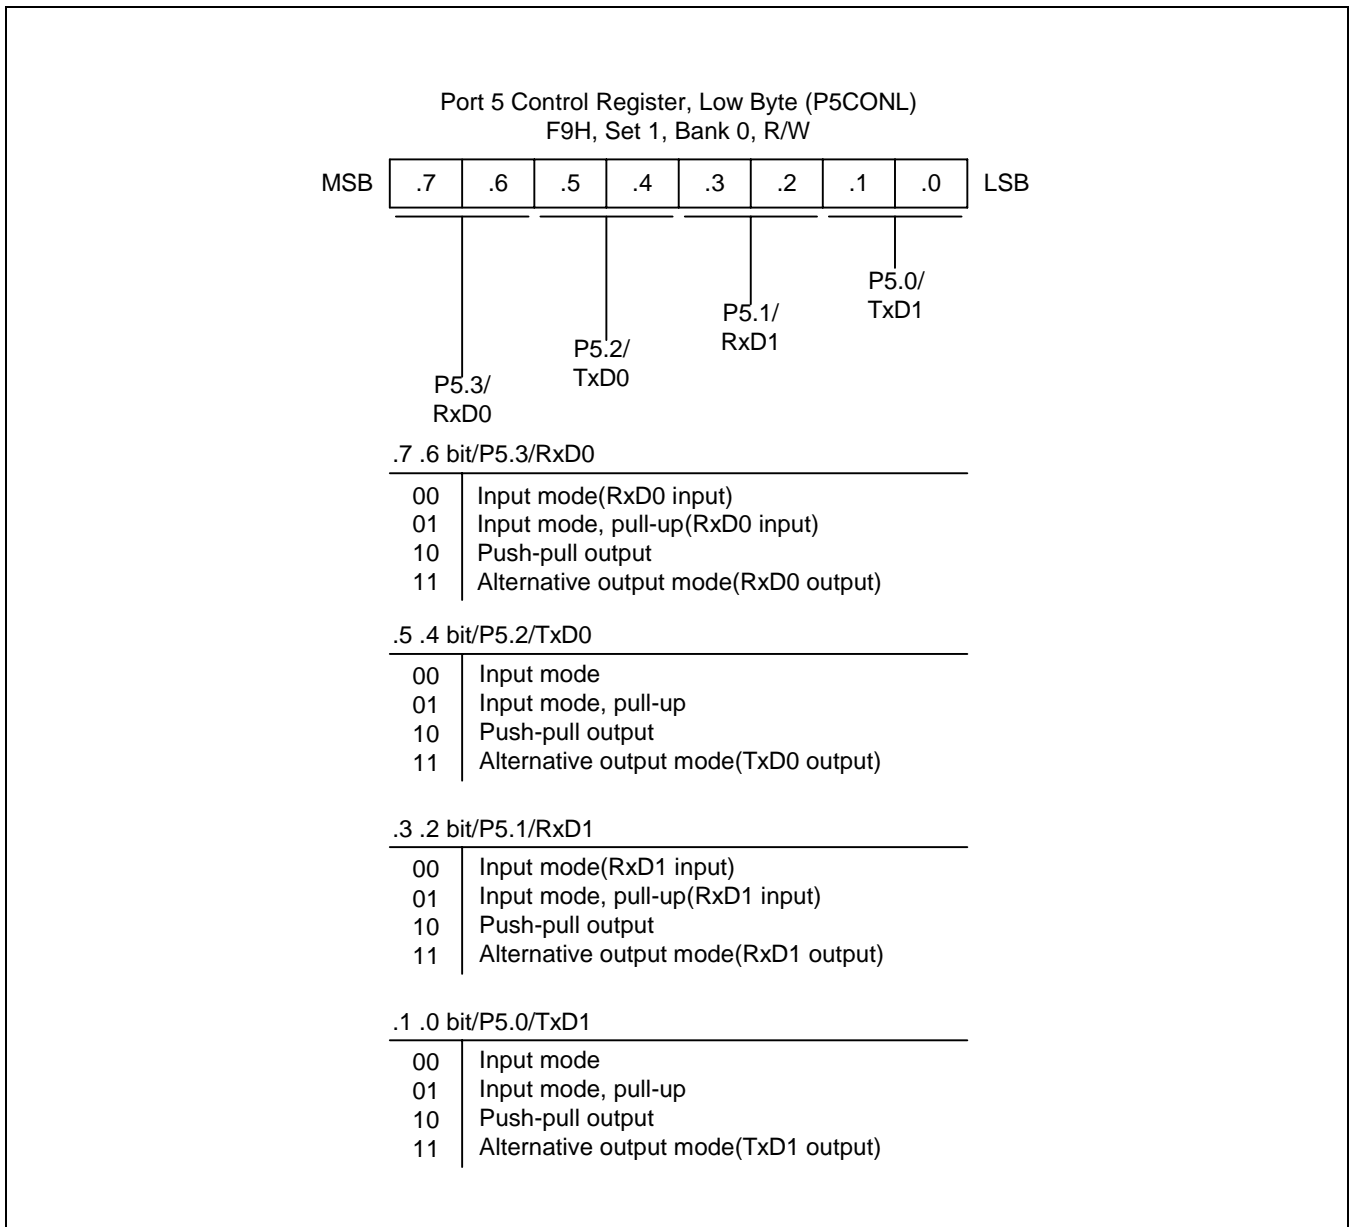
Port 5 Control Register, Low Byte (P5CONL)
F9H, Set 1, Bank 0, R/W

MSB .7 .6 .5 .4 .3 .2 .1 .0 LSB

P5.3/
RxD0

P5.2/
TxD0

P5.1/
RxD1

P5.0/
TxD1

.7 .6 bit/P5.3/RxD0

| | |
|---|---|
| 00 | Input mode(RxD0 input) |
| 01 | Input mode, pull-up(RxD0 input) |
| 10 | Push-pull output |
| 11 | Alternative output mode(RxD0 output) |

.5 .4 bit/P5.2/TxD0

| | |
|---|---|
| 00 | Input mode |
| 01 | Input mode, pull-up |
| 10 | Push-pull output |
| 11 | Alternative output mode(TxD0 output) |

.3 .2 bit/P5.1/RxD1

| | |
|---|---|
| 00 | Input mode(RxD1 input) |
| 01 | Input mode, pull-up(RxD1 input) |
| 10 | Push-pull output |
| 11 | Alternative output mode(RxD1 output) |

.1 .0 bit/P5.0/TxD1

| | |
|---|---|
| 00 | Input mode |
| 01 | Input mode, pull-up |
| 10 | Push-pull output |
| 11 | Alternative output mode(TxD1 output) |